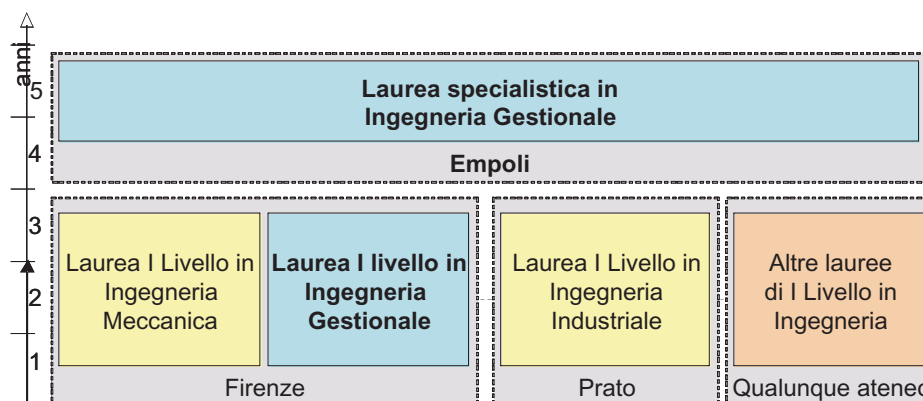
anni
5
4
3
2
1

Laurea specialistica in Ingegneria Gestionale

Empoli

Laurea I Livello in Ingegneria Meccanica

Laurea I livello in Ingegneria Gestionale

Firenze

Laurea I Livello in Ingegneria Industriale

Prato

Altre lauree di I Livello in Ingegneria

Qualunque atene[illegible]